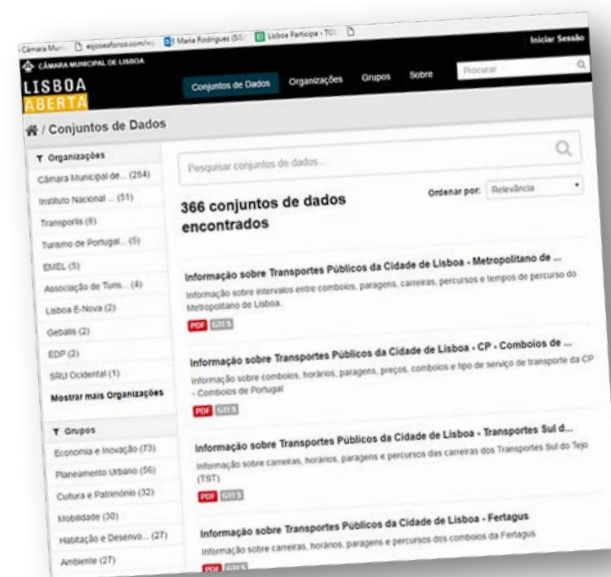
Câmara Mun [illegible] eijoseafonso.com/w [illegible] Maria Rodrigues (SG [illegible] Lisboa Participa - TO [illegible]

Iniciar Sessão

CÂMARA MUNICIPAL DE LISBOA

LISBOA ABERTA

Conjuntos de Dados   Organizações   Grupos   Sobre   Procurar

/ Conjuntos de Dados

Organizações
Câmara Municipal de... (284)
Instituto Nacional ... (51)
Transportis (8)
Turismo de Portugal... (5)
EMEL (5)
Associação de Turis... (4)
Lisboa E-Nova (2)
Gebalis (2)
EDP (2)
SRU Ocidental (1)
Mostrar mais Organizações

Grupos
Economia e Inovação (73)
Planeamento Urbano (56)
Cultura e Património (32)
Mobilidade (30)
Habitação e Desenvo... (27)
Ambiente (27)

Pesquisar conjuntos de dados...

366 conjuntos de dados encontrados

Ordenar por: Relevância

Informação sobre Transportes Públicos da Cidade de Lisboa - Metropolitano de ...
Informação sobre intervalos entre comboios, paragens, carreiras, percursos e tempos de percurso do Metropolitano de Lisboa.
PDF GTFS

Informação sobre Transportes Públicos da Cidade de Lisboa - CP - Comboios de ...
Informação sobre comboios, horários, paragens, preços, comboios e tipo de serviço de transporte da CP - Comboios de Portugal
PDF GTFS

Informação sobre Transportes Públicos da Cidade de Lisboa - Transportes Sul d...
Informação sobre carreiras, horários, paragens e percursos das carreiras dos Transportes Sul do Tejo (TST)
PDF GTFS

Informação sobre Transportes Públicos da Cidade de Lisboa - Fertagus
Informação sobre carreiras, horários, paragens e percursos dos comboios da Fertagus
PDF GTFS